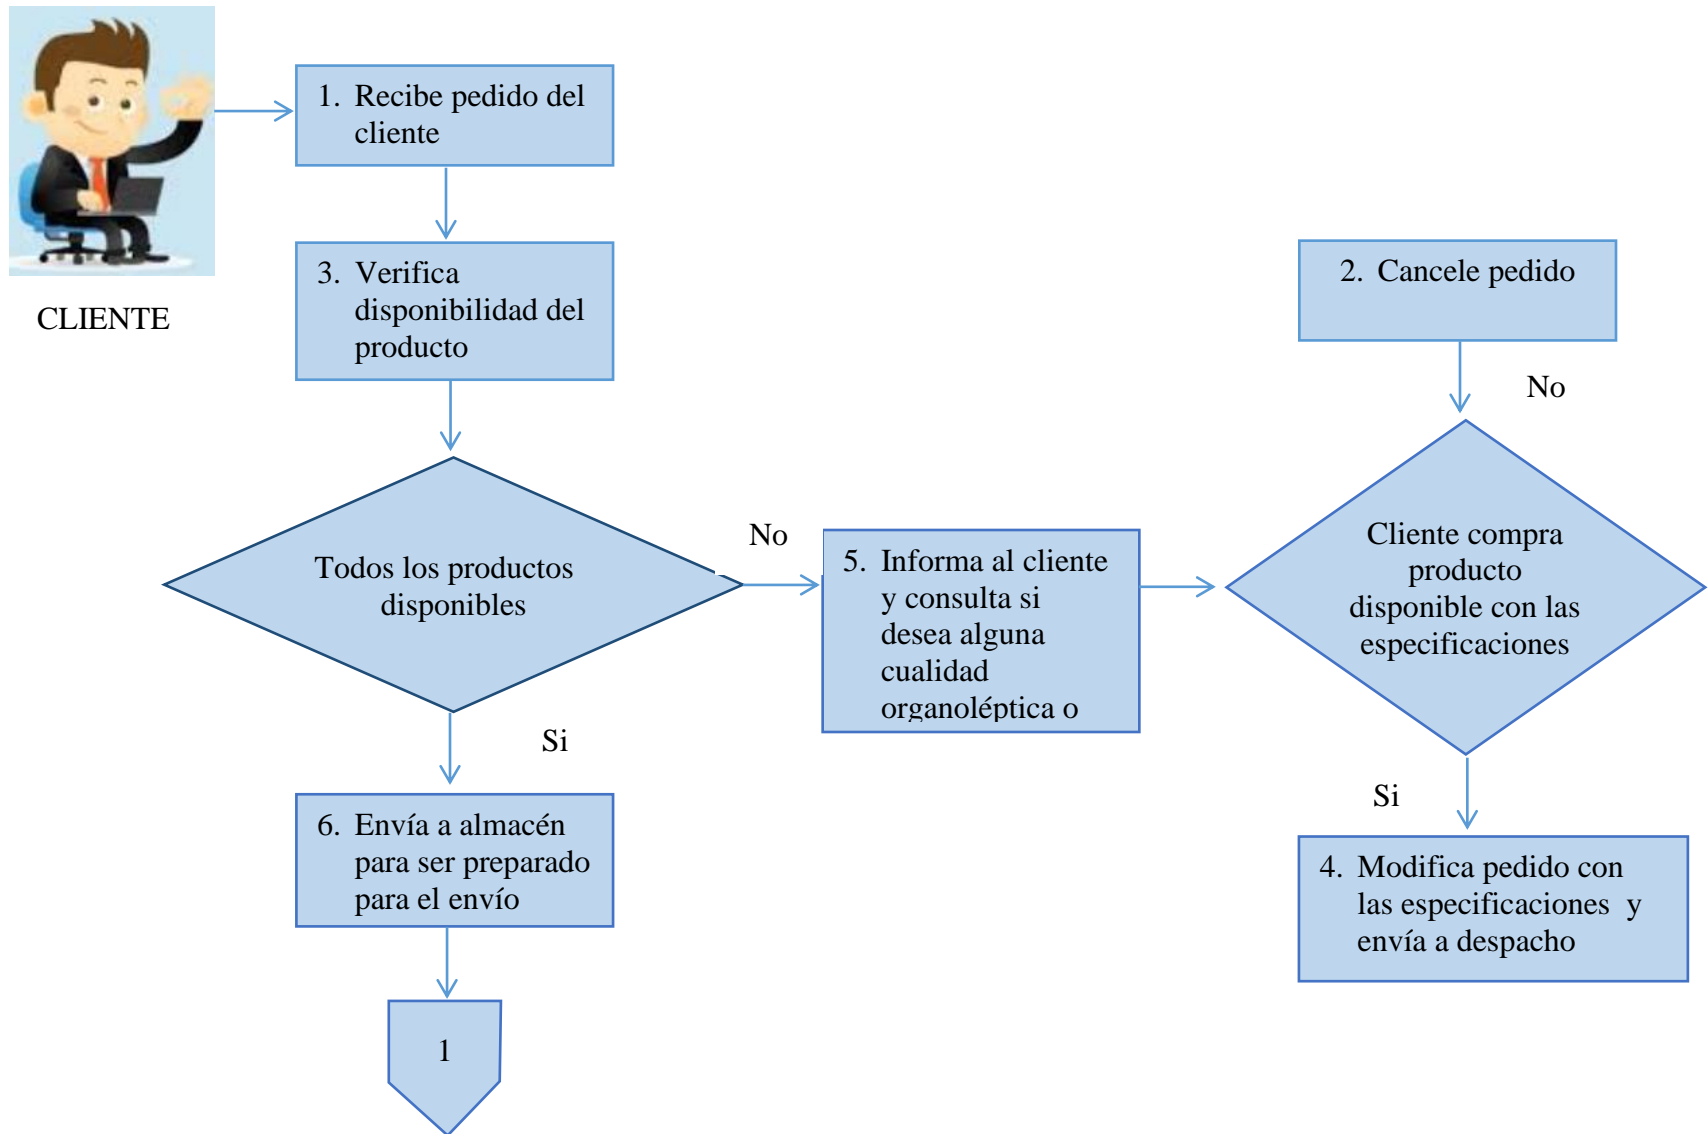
CLIENTE

1. Recibe pedido del cliente

3. Verifica disponibilidad del producto

Todos los productos disponibles

No

Si

6. Envía a almacén para ser preparado para el envío

1

5. Informa al cliente y consulta si desea alguna cualidad organoléptica o

2. Cancele pedido

No

Cliente compra producto disponible con las especificaciones

Si

4. Modifica pedido con las especificaciones y envía a despacho